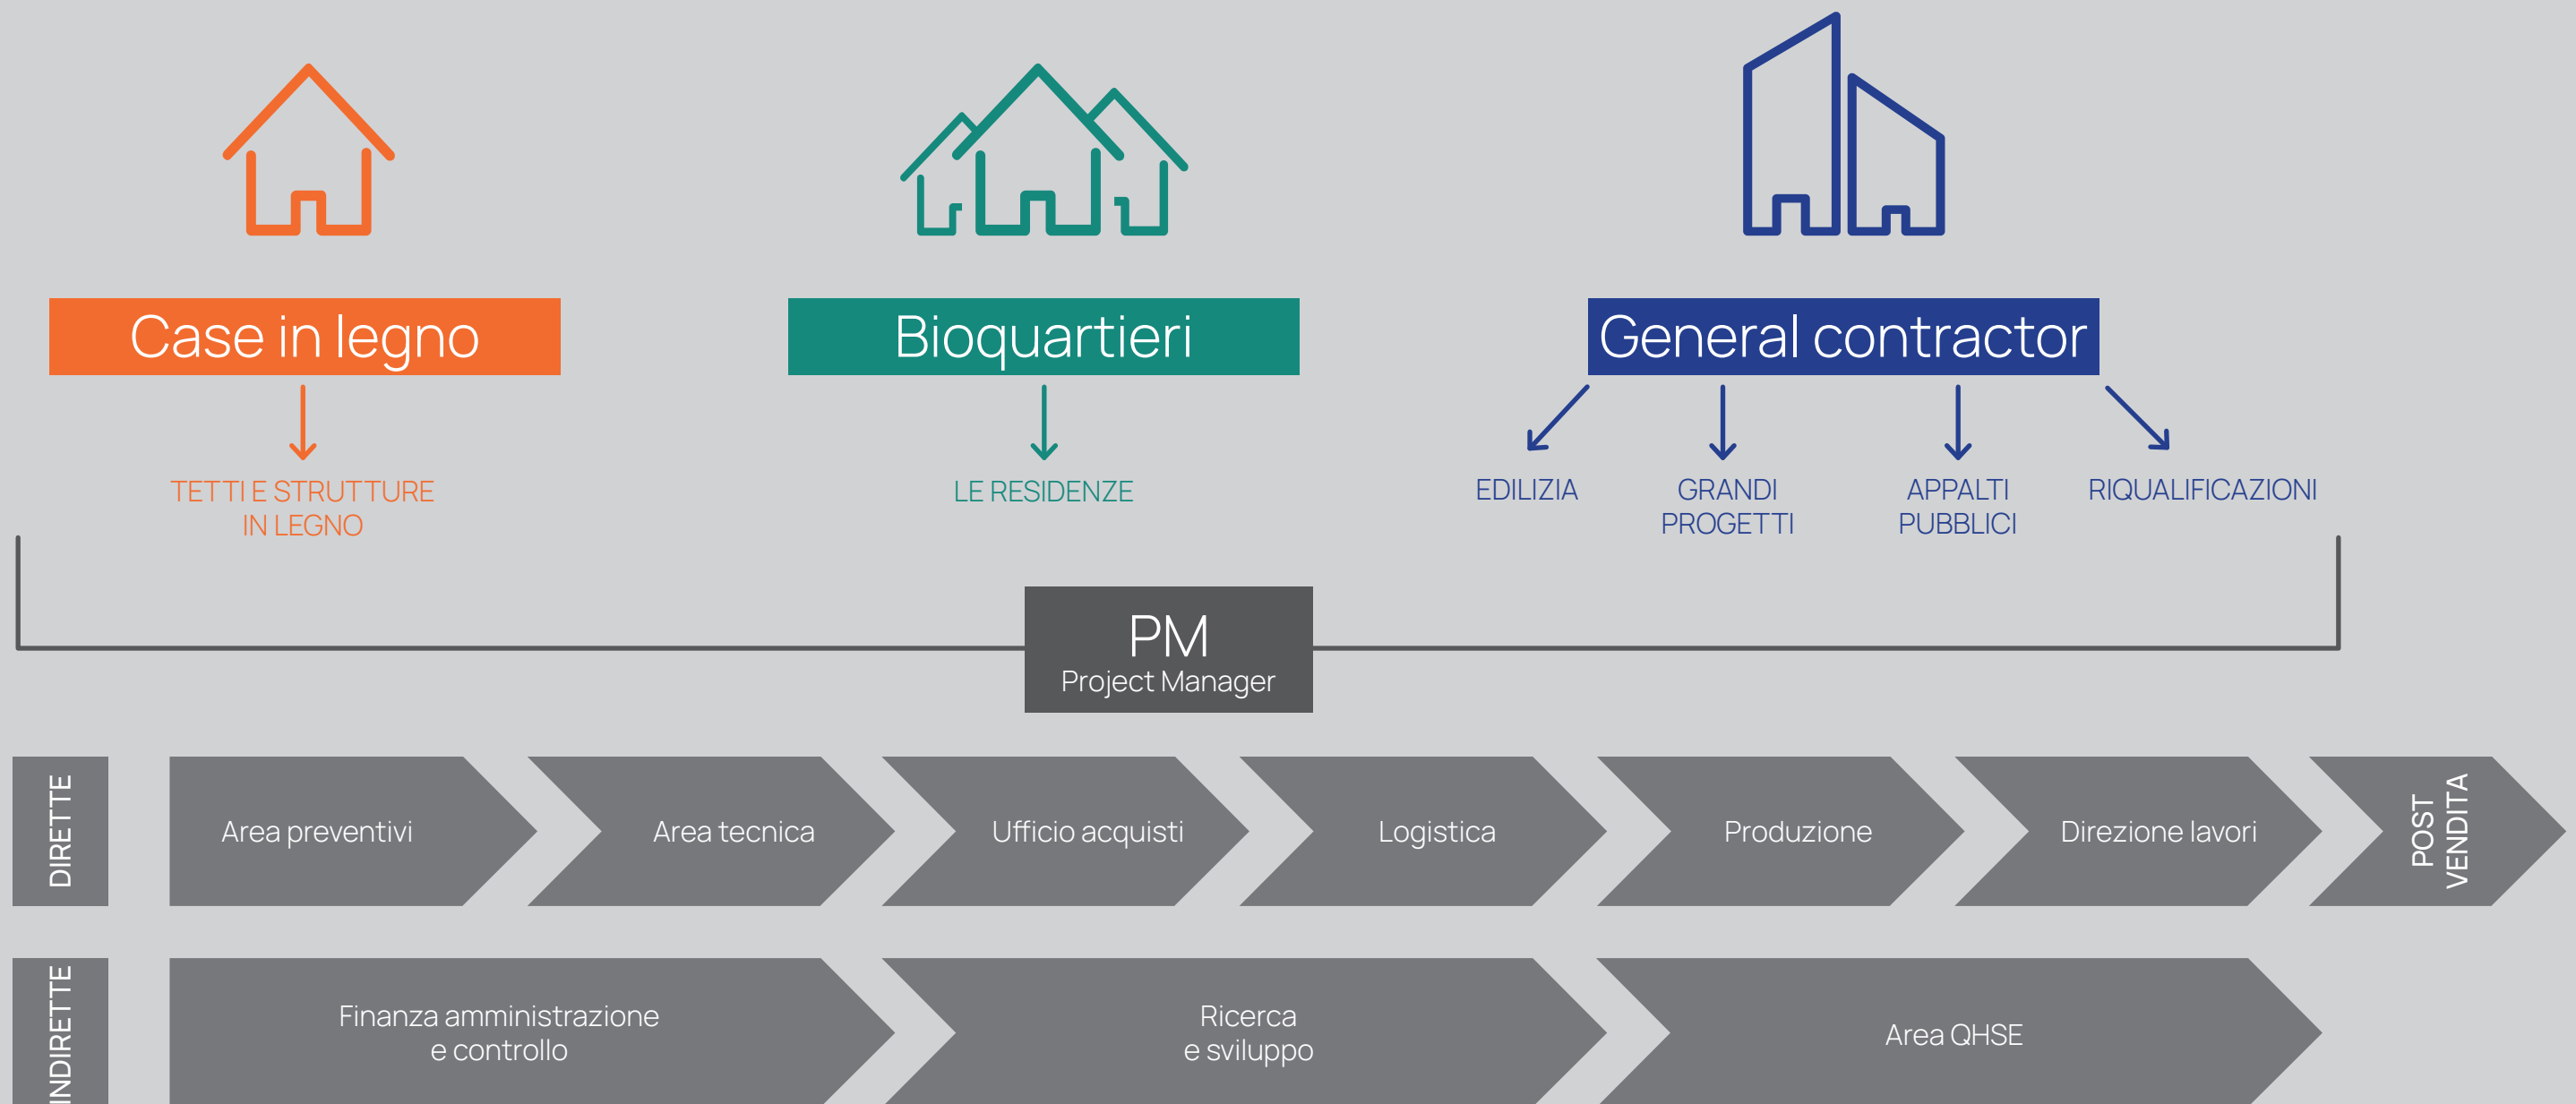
Case in legno

TETTI E STRUTTURE IN LEGNO

Bioquartieri

LE RESIDENZE

General contractor

EDILIZIA

GRANDI PROGETTI

APPALTI PUBBLICI

RIQUALIFICAZIONI

PM
Project Manager

DIRETTE

Area preventivi

Area tecnica

Ufficio acquisti

Logistica

Produzione

Direzione lavori

POST VENDITA

INDIRETTE

Finanza amministrazione e controllo

Ricerca e sviluppo

Area QHSE